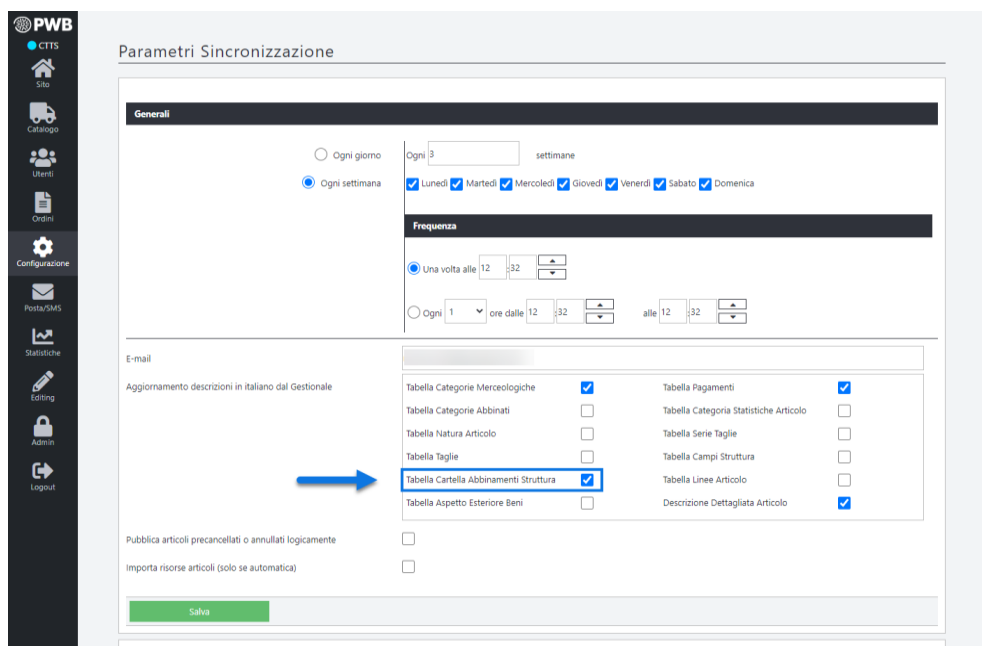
PWB
CTTS
Sito
Catalogo
Utenti
Ordini
Configurazione
Posta/SMS
Statistiche
Editing
Admin
Logout

Parametri Sincronizzazione

Generali

Ogni giorno
Ogni settimana

Ogni 3 settimane

Lunedì Martedì Mercoledì Giovedì Venerdì Sabato Domenica

Frequenza

Una volta alle 12 : 32

Ogni 1 ore dalle 12 : 32 alle 12 : 32

E-mail

Aggiornamento descrizioni in italiano dal Gestionale

| | | | |
|---|---|---|---|
| Tabella Categorie Merceologiche | ☑ | Tabella Pagamenti | ☑ |
| Tabella Categorie Abbinati | ☐ | Tabella Categoria Statistiche Articolo | ☐ |
| Tabella Natura Articolo | ☐ | Tabella Serie Taglie | ☐ |
| Tabella Taglie | ☐ | Tabella Campi Struttura | ☐ |
| Tabella Cartella Abbinamenti Struttura | ☑ | Tabella Linee Articolo | ☐ |
| Tabella Aspetto Esteriore Beni | ☐ | Descrizione Dettagliata Articolo | ☑ |

Pubblica articoli precancellati o annullati logicamente

Importa risorse articoli (solo se automatica)

Salva